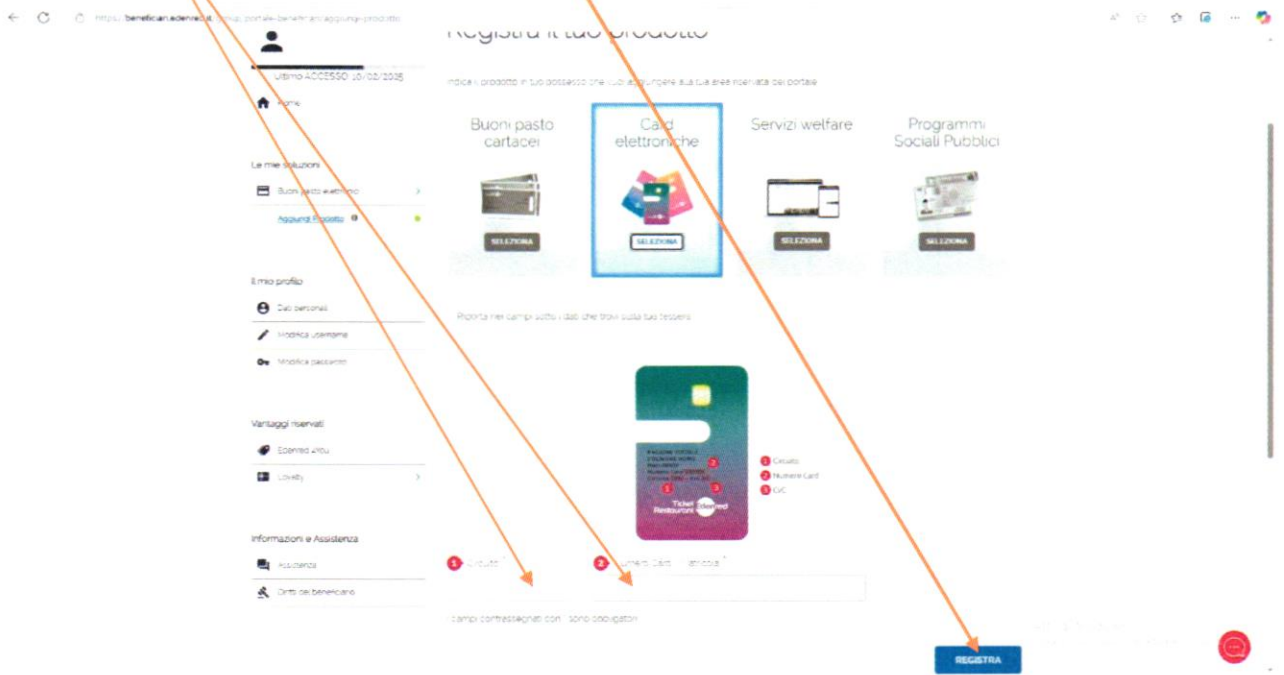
https://beneficiari.edenred.it/group/portale-beneficiario/aggiungi-prodotto

Registra il tuo prodotto

Ultimo ACCESSO: 10/02/2025

Home

Indica il prodotto in tuo possesso che vuoi aggiungere alla tua area riservata del portale

Buoni pasto cartacei

Card elettroniche

Servizi welfare

Programmi Sociali Pubblici

SELEZIONA

SELEZIONA

SELEZIONA

SELEZIONA

Le mie soluzioni

Buoni pasto elettronici

Aggiungi Prodotto

Il mio profilo

Dati personali

Modifica username

Modifica password

Riporta nei campi sotto i dati che trovi sulla tua tessera

Vantaggi riservati

Edenred 4You

Lovetty

1 Circuito

2 Numero Card

3 CVC

Ticket Restaurant edenred

Informazioni e Assistenza

Assistenza

Diritti del beneficiario

1 Circuito *

2 Numero Card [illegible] *

I campi contrassegnati con * sono obbligatori

REGISTRA